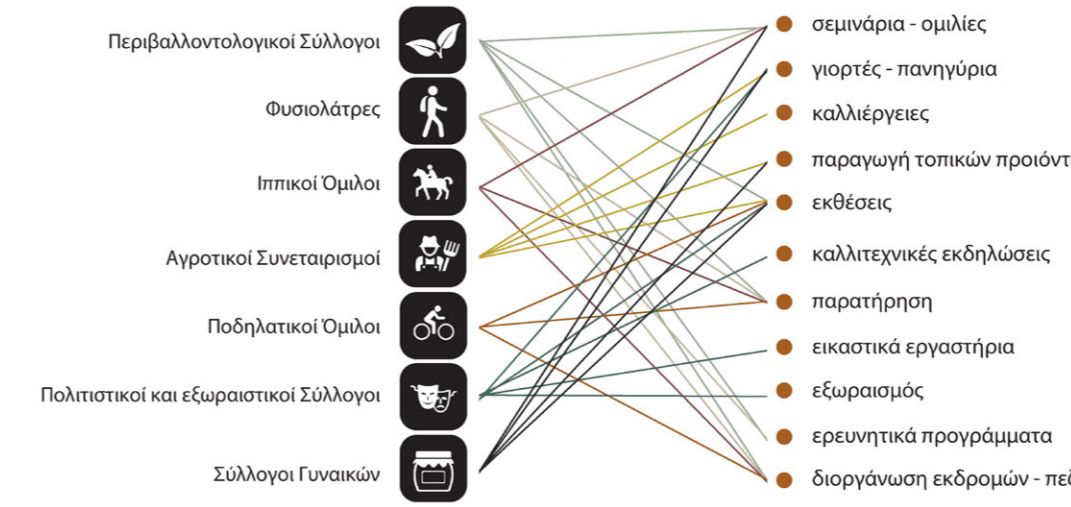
Περιβαλλοντολογικοί Σύλλογοι

Φυσιολάτρες

Ιππικοί Όμιλοι

Αγροτικοί Συνεταιρισμοί

Ποδηλατικοί Όμιλοι

Πολιτιστικοί και εξωραιστικοί Σύλλογοι

Σύλλογοι Γυναικών

σεμινάρια - ομιλίες

γιορτές - πανηγύρια

καλλιέργειες

παραγωγή τοπικών προιόντ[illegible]

εκθέσεις

καλλιτεχνικές εκδηλώσεις

παρατήρηση

εικαστικά εργαστήρια

εξωραισμός

ερευνητικά προγράμματα

διοργάνωση εκδρομών - πε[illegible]